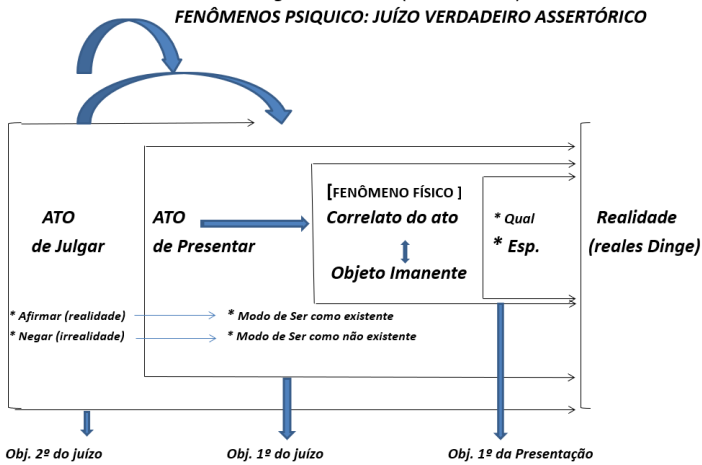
FENÔMENOS PSIQUICO: JUÍZO VERDADEIRO ASSERTÓRICO

ATO de Julgar

ATO de Presentar

[FENÔMENO FÍSICO ]
Correlato do ato

Objeto Imanente

* Qual
* Esp.

Realidade (reales Dinge)

* Afirmar (realidade)
* Negar (irrealidade)

* Modo de Ser como existente
* Modo de Ser como não existente

Obj. 2º do juízo

Obj. 1º do juízo

Obj. 1º da Presentação